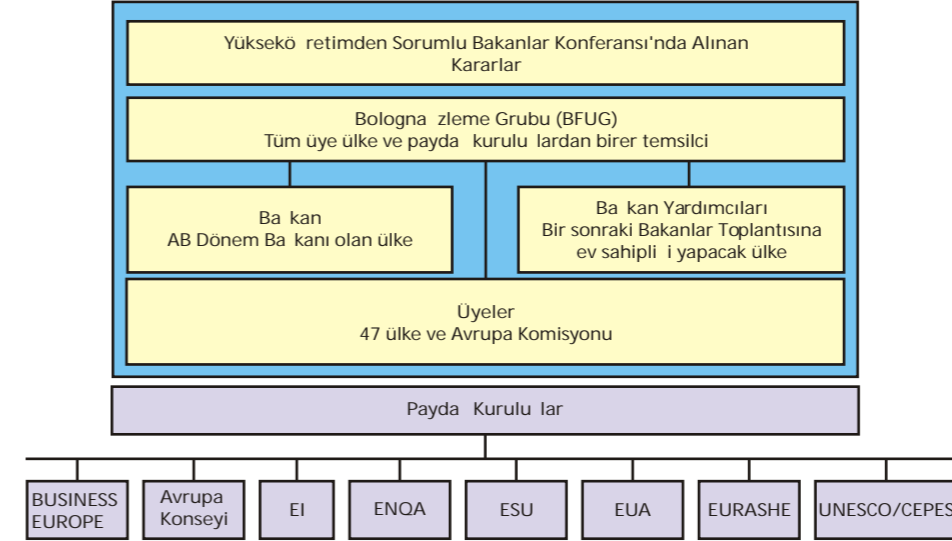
Yüksekö retimden Sorumlu Bakanlar Konferansı'nda Alınan Kararlar

Bologna zleme Grubu (BFUG)
Tüm üye ülke ve payda kurulu lardan birer temsilci

Ba kan
AB Dönem Ba kanı olan ülke

Ba kan Yardımcıları
Bir sonraki Bakanlar Toplantısına ev sahipli i yapacak ülke

Üyeler
47 ülke ve Avrupa Komisyonu

Payda Kurulu lar

BUSINESS EUROPE

Avrupa Konseyi

EI

ENQA

ESU

EUA

EURASHE

UNESCO/CEPES